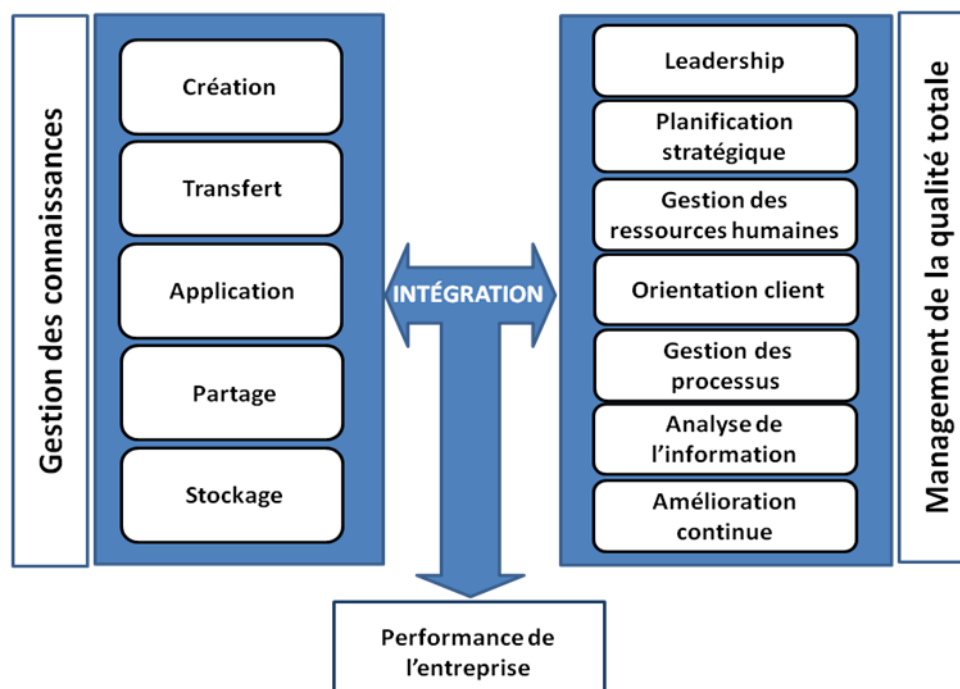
Gestion des connaissances

Création

Transfert

Application

Partage

Stockage

INTÉGRATION

Leadership

Planification stratégique

Gestion des ressources humaines

Orientation client

Gestion des processus

Analyse de l'information

Amélioration continue

Management de la qualité totale

Performance de l'entreprise